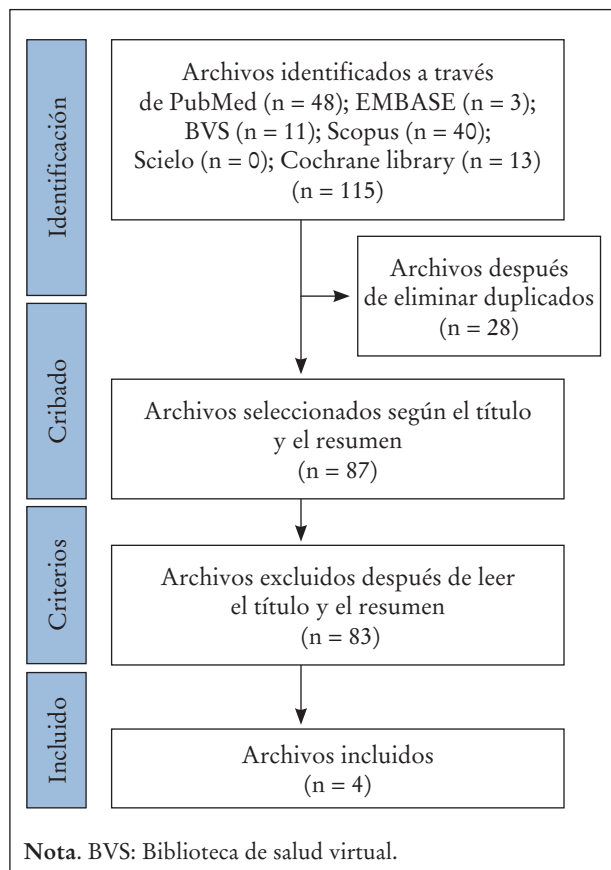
Identificación

Archivos identificados a través de PubMed (n = 48); EMBASE (n = 3); BVS (n = 11); Scopus (n = 40); Scielo (n = 0); Cochrane library (n = 13) (n = 115)

Archivos después de eliminar duplicados (n = 28)

Cribado

Archivos seleccionados según el título y el resumen (n = 87)

Criterios

Archivos excluidos después de leer el título y el resumen (n = 83)

Incluido

Archivos incluidos (n = 4)

Nota. BVS: Biblioteca de salud virtual.